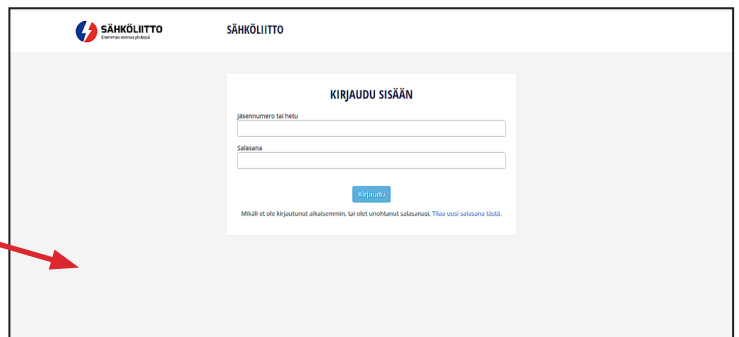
SÄHKÖLIITTO
Enemmän voimaa yhdessä

SÄHKÖLIITTO

KIRJAUDU SISÄÄN

Jäsennumero tai hetu

Salasana

Kirjaudu

Mikäli et ole kirjautunut aikaisemmin, tai olet unohtanut salasanasi, Tilaa uusi salasana tästä.